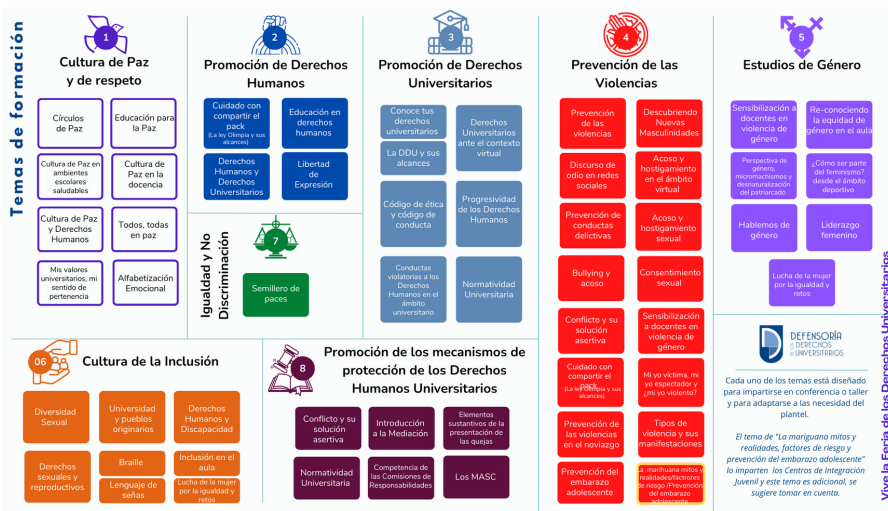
Temas de formación

1
Cultura de Paz y de respeto

Círculos de Paz
Educación para la Paz
Cultura de Paz en ambientes escolares saludables
Cultura de Paz en la docencia
Cultura de Paz y Derechos Humanos
Todos, todas en paz
Mis valores universitarios, mi sentido de pertenencia
Alfabetización Emocional

2
Promoción de Derechos Humanos

Cuidado con compartir el pack (La ley Olimpia y sus alcances)
Educación en derechos humanos
Derechos Humanos y Derechos Universitarios
Libertad de Expresión

3
Promoción de Derechos Universitarios

Conoce tus derechos universitarios
Derechos Universitarios ante el contexto virtual
La DDU y sus alcances
Código de ética y código de conducta
Progresividad de los Derechos Humanos
Conductas violatorias a los Derechos Humanos en el ámbito universitario
Normatividad Universitaria

4
Prevención de las Violencias

Prevención de las violencias
Descubriendo Nuevas Masculinidades
Discurso de odio en redes sociales
Acoso y hostigamiento en el ámbito virtual
Prevención de conductas delictivas
Acoso y hostigamiento sexual
Bullying y acoso
Consentimiento sexual
Conflicto y su solución asertiva
Sensibilización a docentes en violencia de género
Cuidado con compartir el pack (La ley Olimpia y sus alcances)
Mi yo víctima, mi yo espectador y ¿mi yo violento?
Prevención de las violencias en el noviazgo
Tipos de violencia y sus manifestaciones
Prevención del embarazo adolescente
La marihuana mitos y realidades/factores de riesgo /Prevención del embarazo adolescente

5
Estudios de Género

Sensibilización a docentes en violencia de género
Re-conociendo la equidad de género en el aula
Perspectiva de género, micromachismos y desnaturalización del patriarcado
¿Cómo ser parte del feminismo? desde el ámbito deportivo
Hablemos de género
Liderazgo femenino
Lucha de la mujer por la igualdad y retos

7
Igualdad y No Discriminación
Semillero de paces

06
Cultura de la Inclusión

Diversidad Sexual
Universidad y pueblos originarios
Derechos Humanos y Discapacidad
Derechos sexuales y reproductivos
Braille
Inclusión en el aula
Lenguaje de señas
Lucha de la mujer por la igualdad y retos

8
Promoción de los mecanismos de protección de los Derechos Humanos Universitarios

Conflicto y su solución asertiva
Introducción a la Mediación
Elementos sustantivos de la presentación de las quejas
Normatividad Universitaria
Competencia de las Comisiones de Responsabilidades
Los MASC

DEFENSORÍA DE LOS DERECHOS UNIVERSITARIOS

Cada uno de los temas está diseñado para impartirse en conferencia o taller y para adaptarse a la necesidad del plantel.

El tema de "La marihuana mitos y realidades, factores de riesgo y prevención del embarazo adolescente" lo imparten los Centros de Integración Juvenil y este tema es adicional, se sugiere tomar en cuenta.

Vive la Feria de los Derechos Universitarios